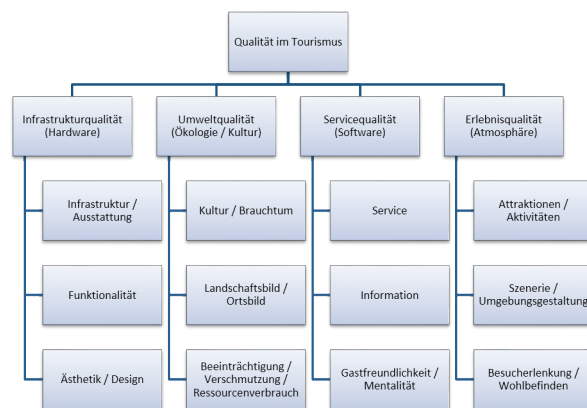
Qualität im Tourismus

Infrastrukturqualität (Hardware)

Infrastruktur / Ausstattung

Funktionalität

Ästhetik / Design

Umweltqualität (Ökologie / Kultur)

Kultur / Brauchtum

Landschaftsbild / Ortsbild

Beeinträchtigung / Verschmutzung / Ressourcenverbrauch

Servicequalität (Software)

Service

Information

Gastfreundlichkeit / Mentalität

Erlebnisqualität (Atmosphäre)

Attraktionen / Aktivitäten

Szenerie / Umgebungsgestaltung

Besucherlenkung / Wohlbefinden